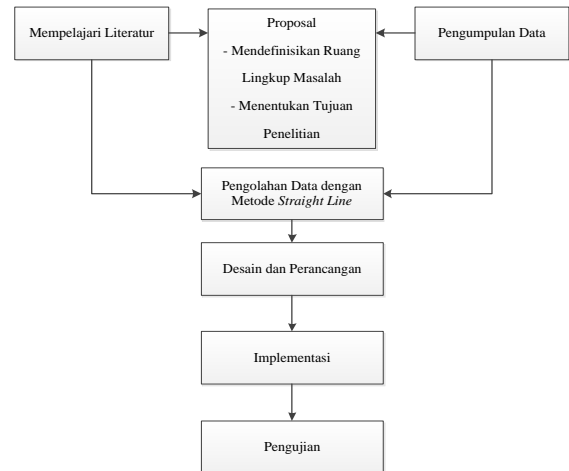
Mempelajari Literatur

Proposal
- Mendefinisikan Ruang Lingkup Masalah
- Menentukan Tujuan Penelitian

Pengumpulan Data

Pengolahan Data dengan Metode *Straight Line*

Desain dan Perancangan

Implementasi

Pengujian